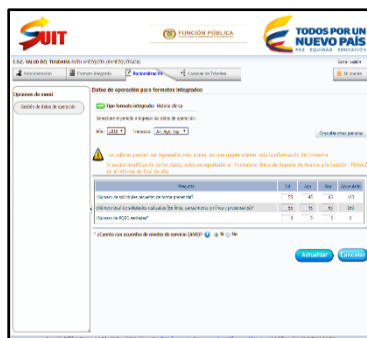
SUIT

FUNCIÓN PÚBLICA

TODOS POR UN NUEVO PAÍS
PAZ EQUIDAD EDUCACIÓN

E.S.E. SALUD DEL TUNDAMA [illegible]

Cerrar sesión

Administración | Formato integrado | Racionalización | Consultar de Trámites | Mi usuario

Opciones de menú

Gestión de datos de operación

Datos de operación para formatos integrados

Tipo formato integrado: Historia clínica

Seleccione el periodo a ingresar los datos de operación

Año: 2017 | Trimestre: Jul. Ago. Sep.

Consultar otros períodos

Los valores pueden ser ingresados una a una, sin que vuelva a borrar toda la información del trimestre. Si desea modificar de los datos, estos se reportarán al "Formulario Único de Reporte de Avance a la Gestión - FURAG" en el informe de final de año.

| Pregunta | Jul. | Ago. | Sep. | Acumulado |
|---|---|---|---|---|
| Número de solicitudes recibidas de forma presencial? | 53 | 40 | 47 | 140 |
| Número total de solicitudes realizadas (de forma presencial y en línea presencial)? | 53 | 70 | 90 | 213 |
| Número de PQRS recibidas? | 0 | 0 | 0 | 0 |

¿Cuenta con acuerdos de niveles de servicio (ANS)? Sí No

Actualizar | Cancelar